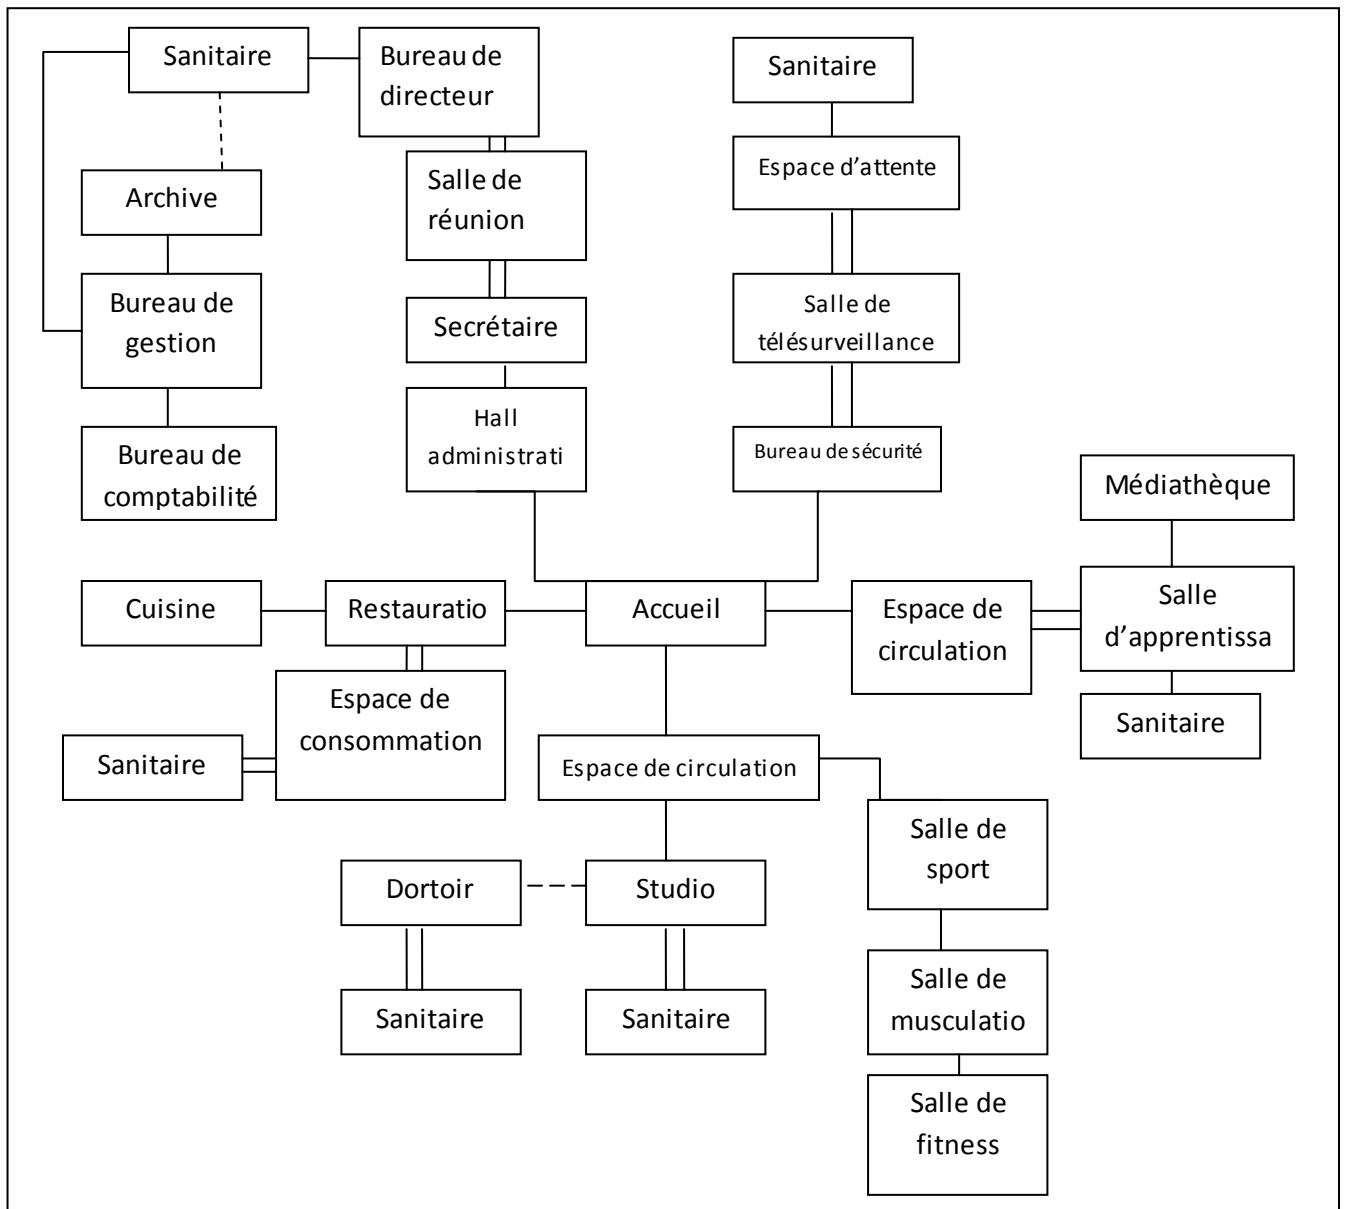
Sanitaire

Bureau de directeur

Sanitaire

Archive

Salle de réunion

Espace d'attente

Bureau de gestion

Secrétaire

Salle de télésurveillance

Bureau de comptabilité

Hall administrati

Bureau de sécurité

Médiathèque

Cuisine

Restauratio

Accueil

Espace de circulation

Salle d'apprentissa

Espace de consommation

Sanitaire

Sanitaire

Espace de circulation

Salle de sport

Dortoir

Studio

Salle de musculatio

Sanitaire

Sanitaire

Salle de fitness